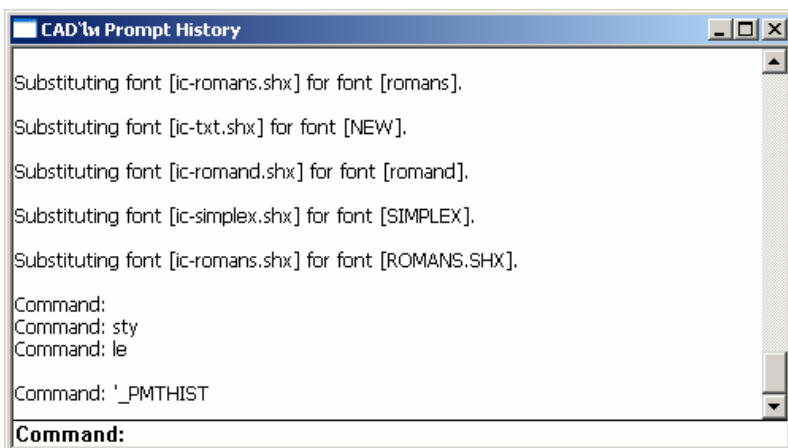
CAD'ы Prompt History

Substituting font [ic-romans.shx] for font [romans].

Substituting font [ic-txt.shx] for font [NEW].

Substituting font [ic-romand.shx] for font [romand].

Substituting font [ic-simplex.shx] for font [SIMPLEX].

Substituting font [ic-romans.shx] for font [ROMANS.SHX].

Command:
Command: sty
Command: le

Command: '_PMTHIST

Command: